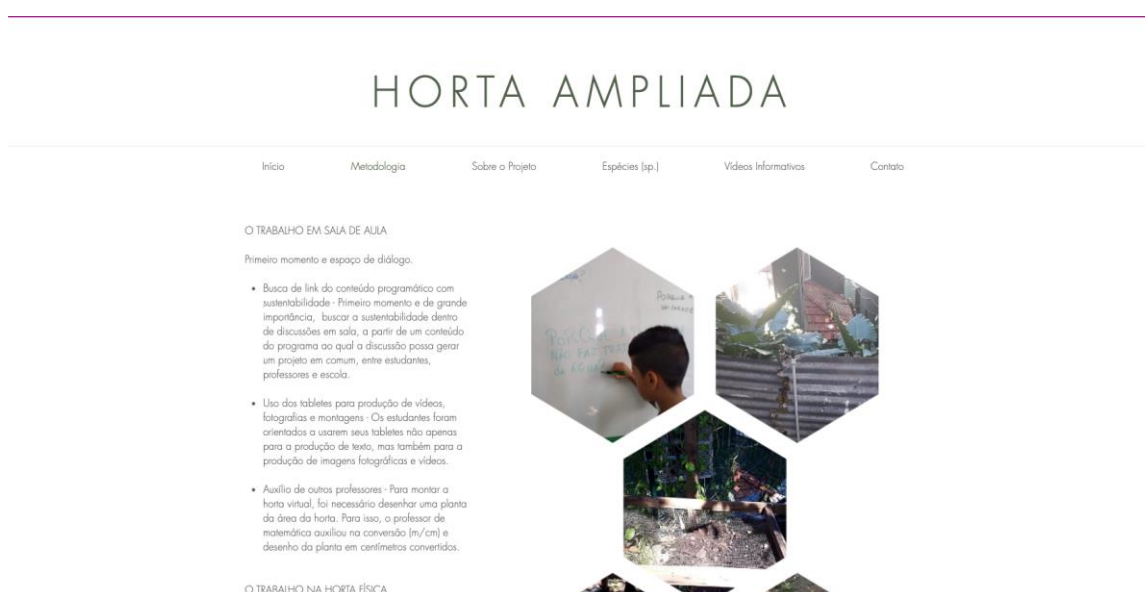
HORTA AMPLIADA

Início | Metodologia | Sobre o Projeto | Espécies (sp.) | Vídeos Informativos | Contato

O TRABALHO EM SALA DE AULA

Primeiro momento e espaço de diálogo.

• Busca de link do conteúdo programático com sustentabilidade - Primeiro momento e de grande importância, buscar a sustentabilidade dentro de discussões em sala, a partir de um conteúdo do programa ao qual a discussão possa gerar um projeto em comum, entre estudantes, professores e escola.

• Uso dos tabletes para produção de vídeos, fotografias e montagens - Os estudantes foram orientados a usarem seus tabletes não apenas para a produção de texto, mas também para a produção de imagens fotográficas e vídeos.

• Auxílio de outros professores - Para montar a horta virtual, foi necessário desenhar uma planta da área da horta. Para isso, o professor de matemática auxiliou na conversão (m/cm) e desenho da planta em centímetros convertidos.

O TRABALHO NA HORTA FÍSICA